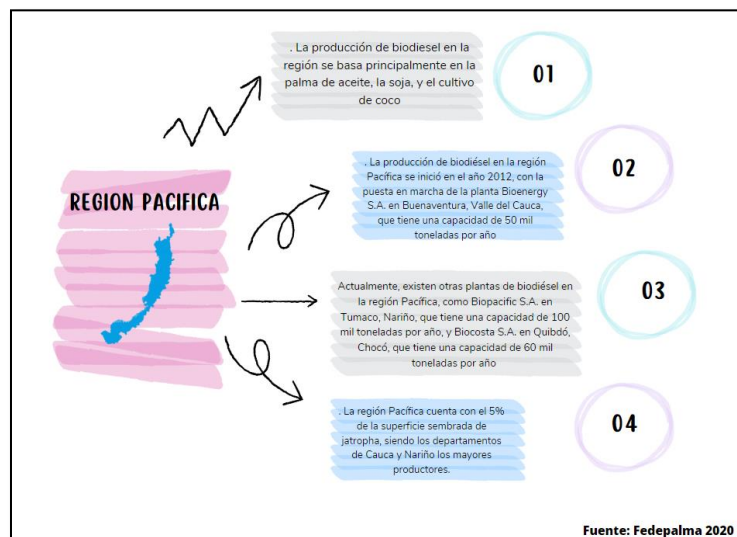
REGION PACIFICA

. La producción de biodiesel en la región se basa principalmente en la palma de aceite, la soja, y el cultivo de coco

01

. La producción de biodiésel en la región Pacífica se inició en el año 2012, con la puesta en marcha de la planta Bioenergy S.A. en Buenaventura, Valle del Cauca, que tiene una capacidad de 50 mil toneladas por año

02

Actualmente, existen otras plantas de biodiésel en la región Pacífica, como Biopacific S.A. en Tumaco, Nariño, que tiene una capacidad de 100 mil toneladas por año, y Biocosta S.A. en Quibdó, Chocó, que tiene una capacidad de 60 mil toneladas por año

03

. La región Pacífica cuenta con el 5% de la superficie sembrada de jatropha, siendo los departamentos de Cauca y Nariño los mayores productores.

04

Fuente: Fedepalma 2020